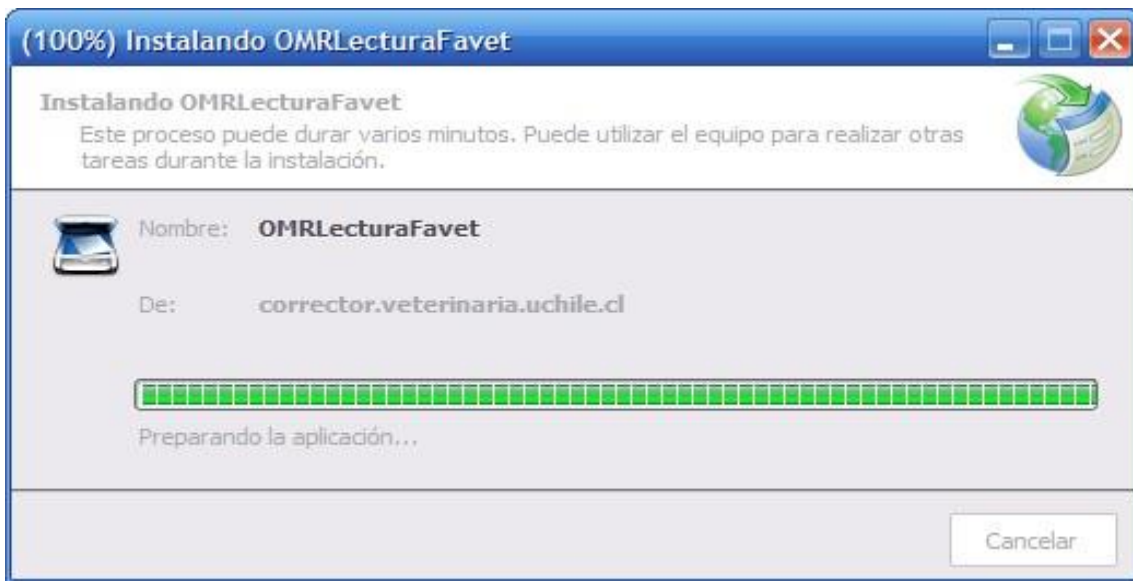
(100%) Instalando OMRLecturaFavet

Instalando OMRLecturaFavet

Este proceso puede durar varios minutos. Puede utilizar el equipo para realizar otras tareas durante la instalación.

Nombre: OMRLecturaFavet

De: corrector.veterinaria.uchile.cl

Preparando la aplicación...

Cancelar